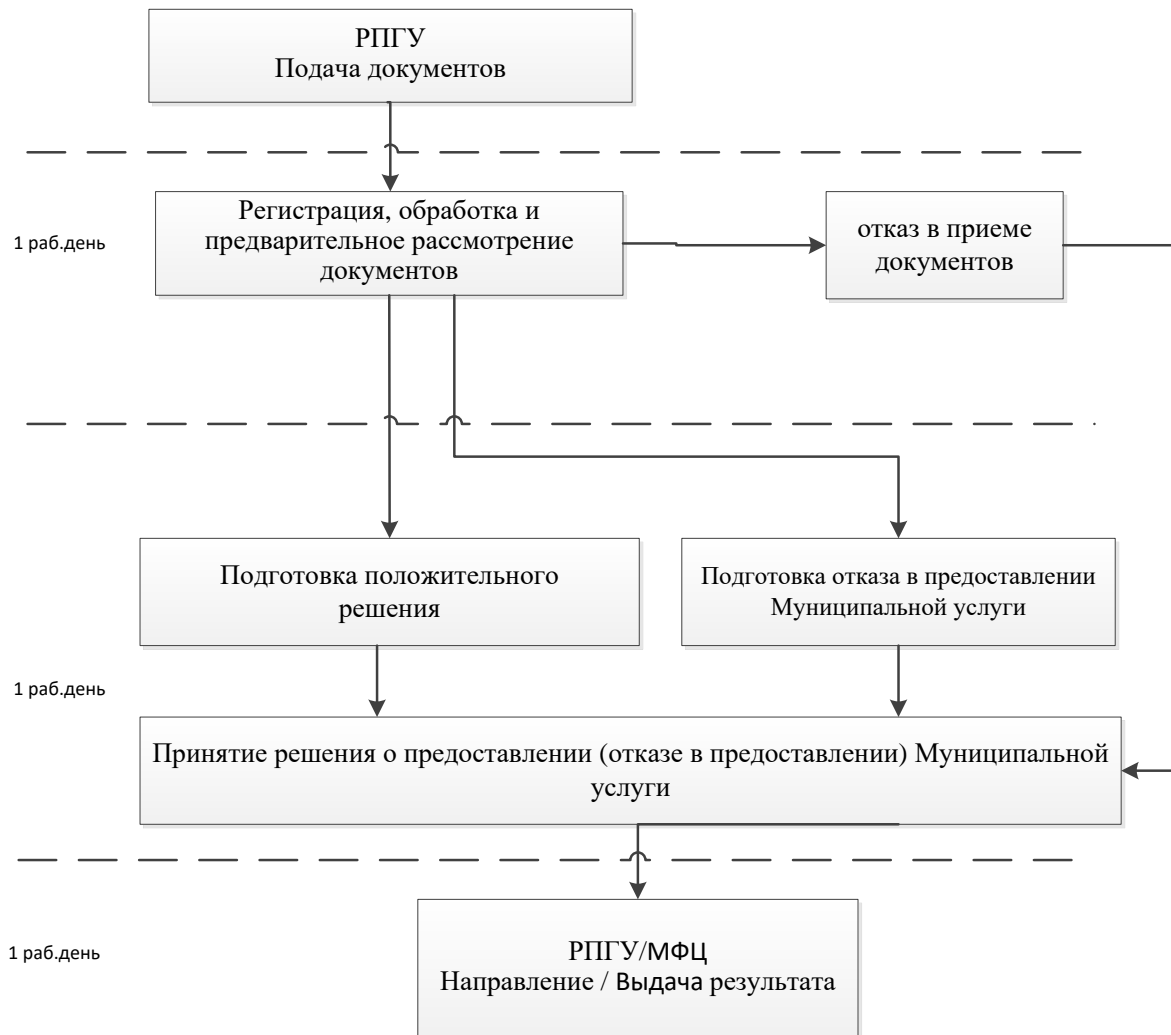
РПГУ
Подача документов

1 раб.день

Регистрация, обработка и предварительное рассмотрение документов

отказ в приеме документов

Подготовка положительного решения

Подготовка отказа в предоставлении Муниципальной услуги

1 раб.день

Принятие решения о предоставлении (отказе в предоставлении) Муниципальной услуги

1 раб.день

РПГУ/МФЦ
Направление / Выдача результата